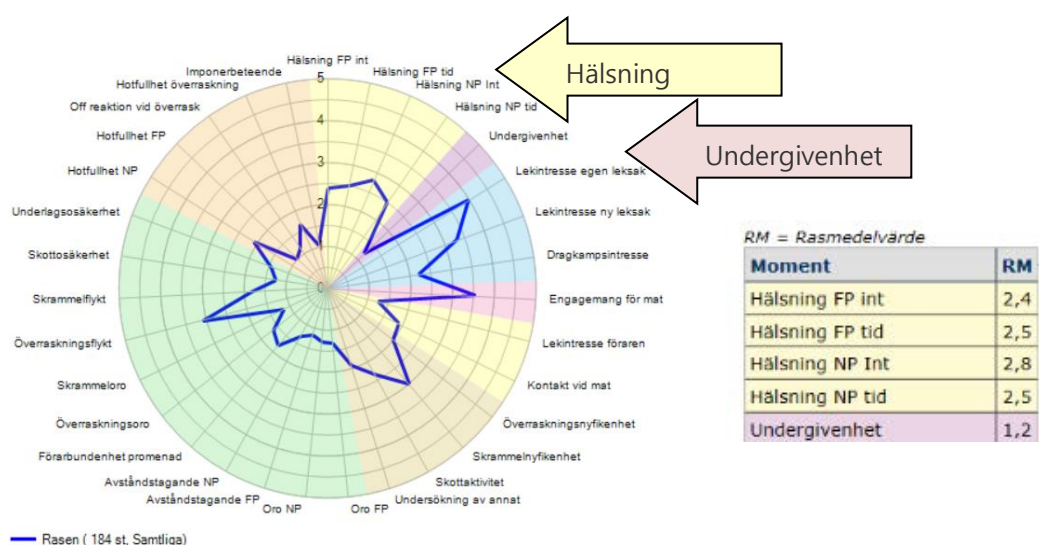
Hälsning FP int
Hälsning FP tid
Hälsning NP Int
Hälsning NP tid
Undergivenhet
Lekintresse egen leksak
Lekintresse ny leksak
Dragkampsintresse
Engagemang för mat
Lekintresse föraren
Kontakt vid mat
Överraskningsnyfikenhet
Skrammelnyfikenhet
Skottaktivitet
Undersökning av annat
Oro FP
Oro NP
Avståndstagande FP
Avståndstagande NP
Förarbundenhet promenad
Överraskningsoro
Skrammeloro
Överraskningsflykt
Skrammelflykt
Skottosäkerhet
Underlagsosäkerhet
Hotfullhet NP
Hotfullhet FP
Off reaktion vid överrask
Hotfullhet överraskning
Imponerbeteende

5
4
3
2
1
0

Hälsning

Undergivenhet

Rasen ( 184 st, Samtliga)

RM = Rasmedelvärde

| Moment | RM |
|---|---|
| Hälsning FP int | 2,4 |
| Hälsning FP tid | 2,5 |
| Hälsning NP Int | 2,8 |
| Hälsning NP tid | 2,5 |
| Undergivenhet | 1,2 |